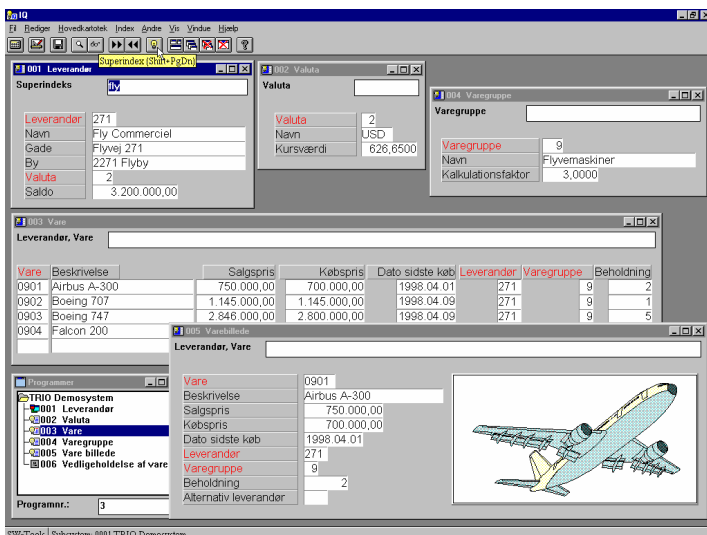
IQ
Fil Rediger Hovedkartotek Index Andre Vis Vindue Hjælp
Superindex (Shift+PgDn)

001 Leverandør
Superindeks fly
Leverandør 271
Navn Fly Commerciel
Gade Flyvej 271
By 2271 Flyby
Valuta 2
Saldo 3.200.000,00

002 Valuta
Valuta
Valuta 2
Navn USD
Kursværdi 626,6500

004 Varegruppe
Varegruppe
Varegruppe 9
Navn Flyvemaskiner
Kalkulationsfaktor 3,0000

003 Vare
Leverandør, Vare

| Vare | Beskrivelse | Salgspris | Købspris | Dato sidste køb | Leverandør | Varegruppe | Beholdning |
|---|---|---|---|---|---|---|---|
| 0901 | Airbus A-300 | 750.000,00 | 700.000,00 | 1998.04.01 | 271 | 9 | 2 |
| 0902 | Boeing 707 | 1.145.000,00 | 1.145.000,00 | 1998.04.09 | 271 | 9 | 1 |
| 0903 | Boeing 747 | 2.846.000,00 | 2.800.000,00 | 1998.04.09 | 271 | 9 | 5 |
| 0904 | Falcon 200 | | | | | | |

Programmer
TRIO Demosystem
001 Leverandør
002 Valuta
003 Vare
004 Varegruppe
005 Vare billede
006 Vedligeholdelse af vare
Programnr.: 3

005 Varebillede
Leverandør, Vare
Vare 0901
Beskrivelse Airbus A-300
Salgspris 750.000,00
Købspris 700.000,00
Dato sidste køb 1998.04.01
Leverandør 271
Varegruppe 9
Beholdning 2
Alternativ leverandør

SW-Tools Subsystem: 0001 TRIO Demosystem